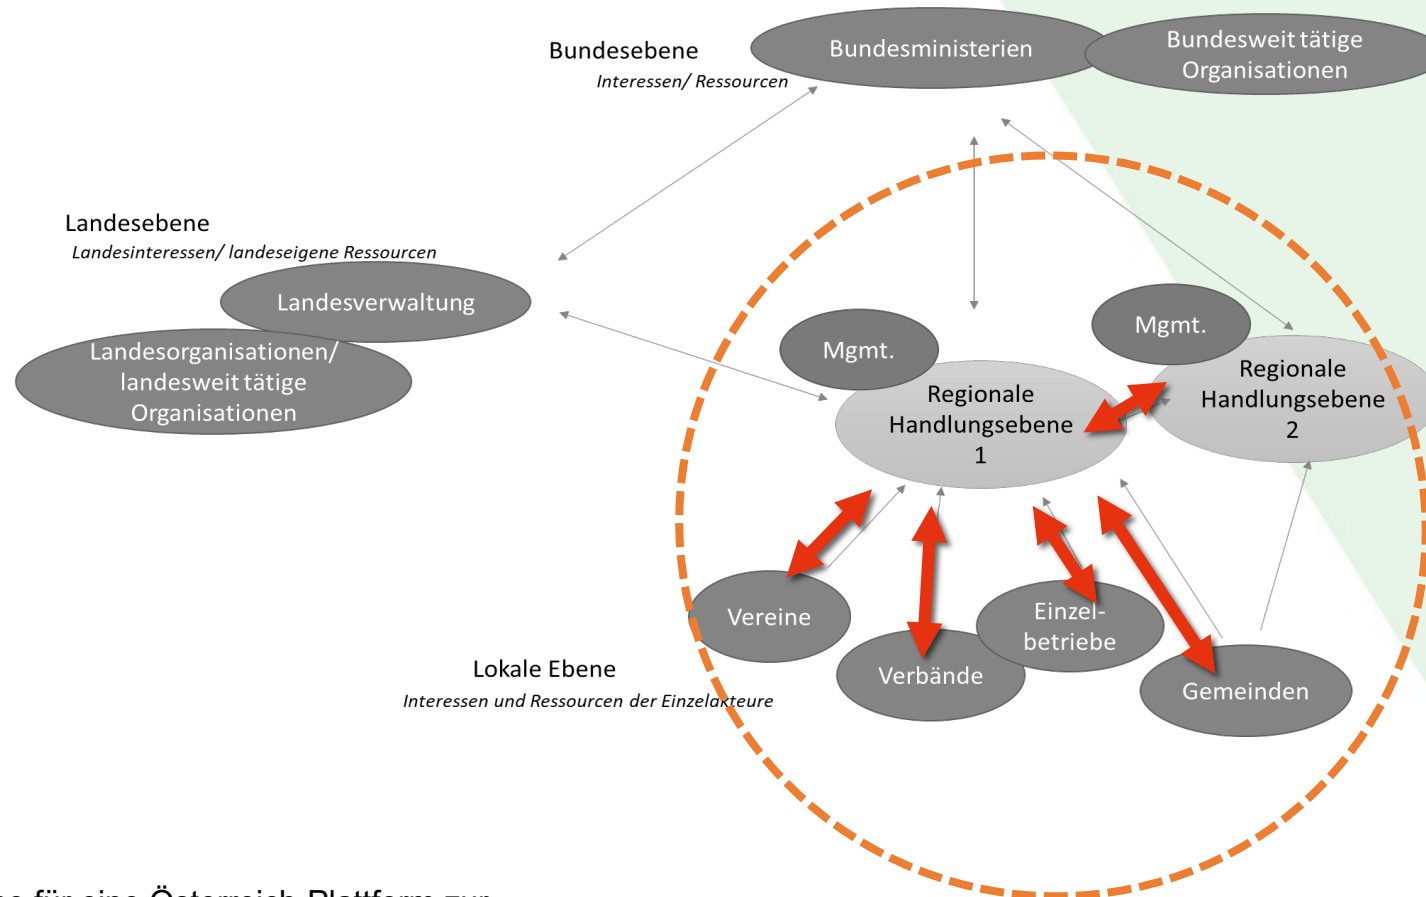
Bundesebene
Interessen/ Ressourcen

Bundesministerien

Bundesweit tätige Organisationen

Landesebene
Landesinteressen/ landeseigene Ressourcen

Landesverwaltung

Landesorganisationen/ landesweit tätige Organisationen

Mgmt.

Mgmt.

Regionale Handlungsebene 1

Regionale Handlungsebene 2

Vereine

Verbände

Einzelbetriebe

Gemeinden

Lokale Ebene
Interessen und Ressourcen der Einzelakteure

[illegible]e für eine Österreich-Plattform zur